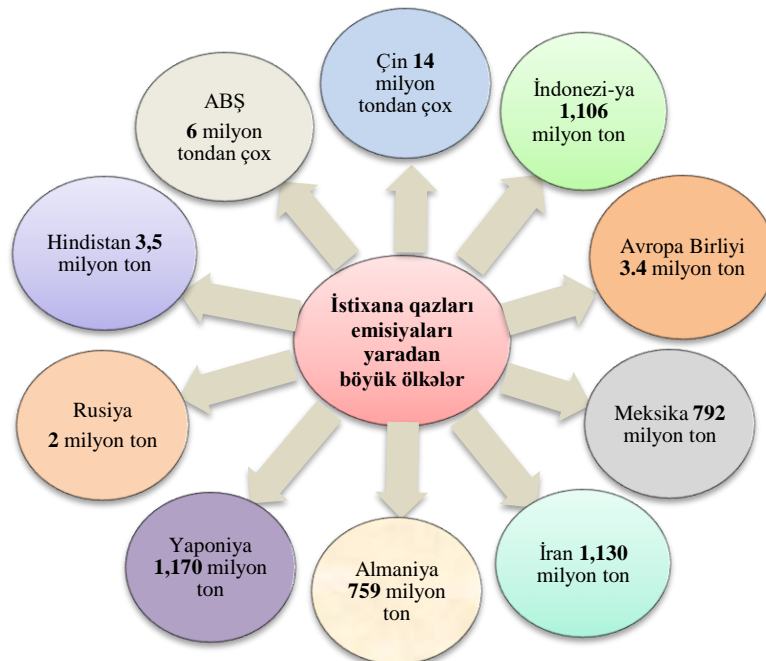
İstixana qazları emisiyaları yaradan böyük ölkələr

Çin **14** milyon tondan çox

İndonezi-ya **1,106** milyon ton

Avropa Birliyi **3.4** milyon ton

Meksika **792** milyon ton

İran **1,130** milyon ton

Almaniya **759** milyon ton

Yaponiya **1,170** milyon ton

Rusiya **2** milyon ton

Hindistan **3,5** milyon ton

ABŞ **6** milyon tondan çox